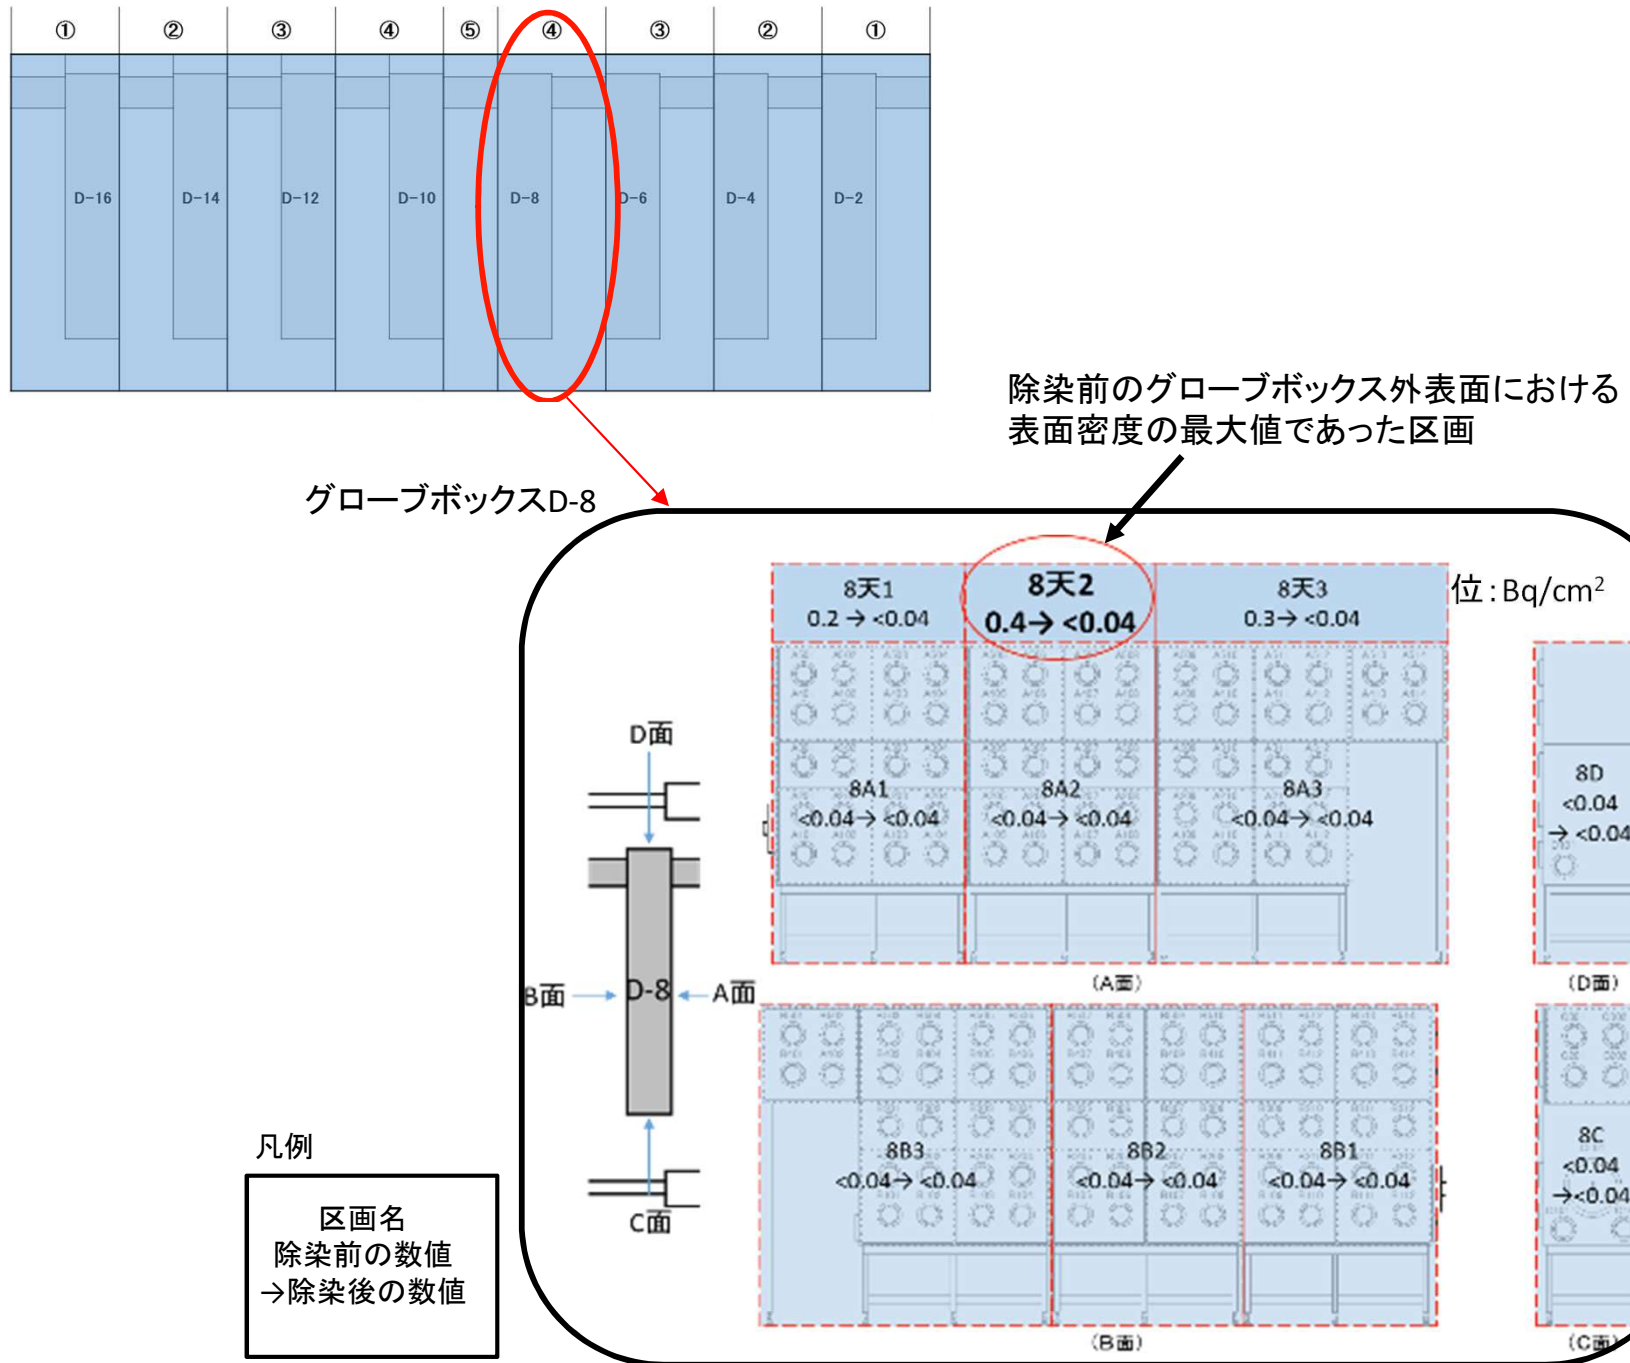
① ② ③ ④ ⑤ ④ ③ ② ①

D-16 D-14 D-12 D-10 D-8 D-6 D-4 D-2

除染前のグローブボックス外表面における表面密度の最大値であった区画

グローブボックスD-8

位：Bq/cm$^2$

8天1
0.2 → <0.04

8天2
0.4→ <0.04

8天3
0.3→ <0.04

D面

8A1
<0.04→ <0.04

8A2
<0.04→ <0.04

8A3
<0.04→ <0.04

8D
<0.04
→ <0.04

B面 D-8 A面

(A面)

(D面)

8B3
<0.04→ <0.04

8B2
<0.04→ <0.04

8B1
<0.04→ <0.04

8C
<0.04
→<0.04

C面

(B面)

(C面)

凡例

区画名
除染前の数値
→除染後の数値